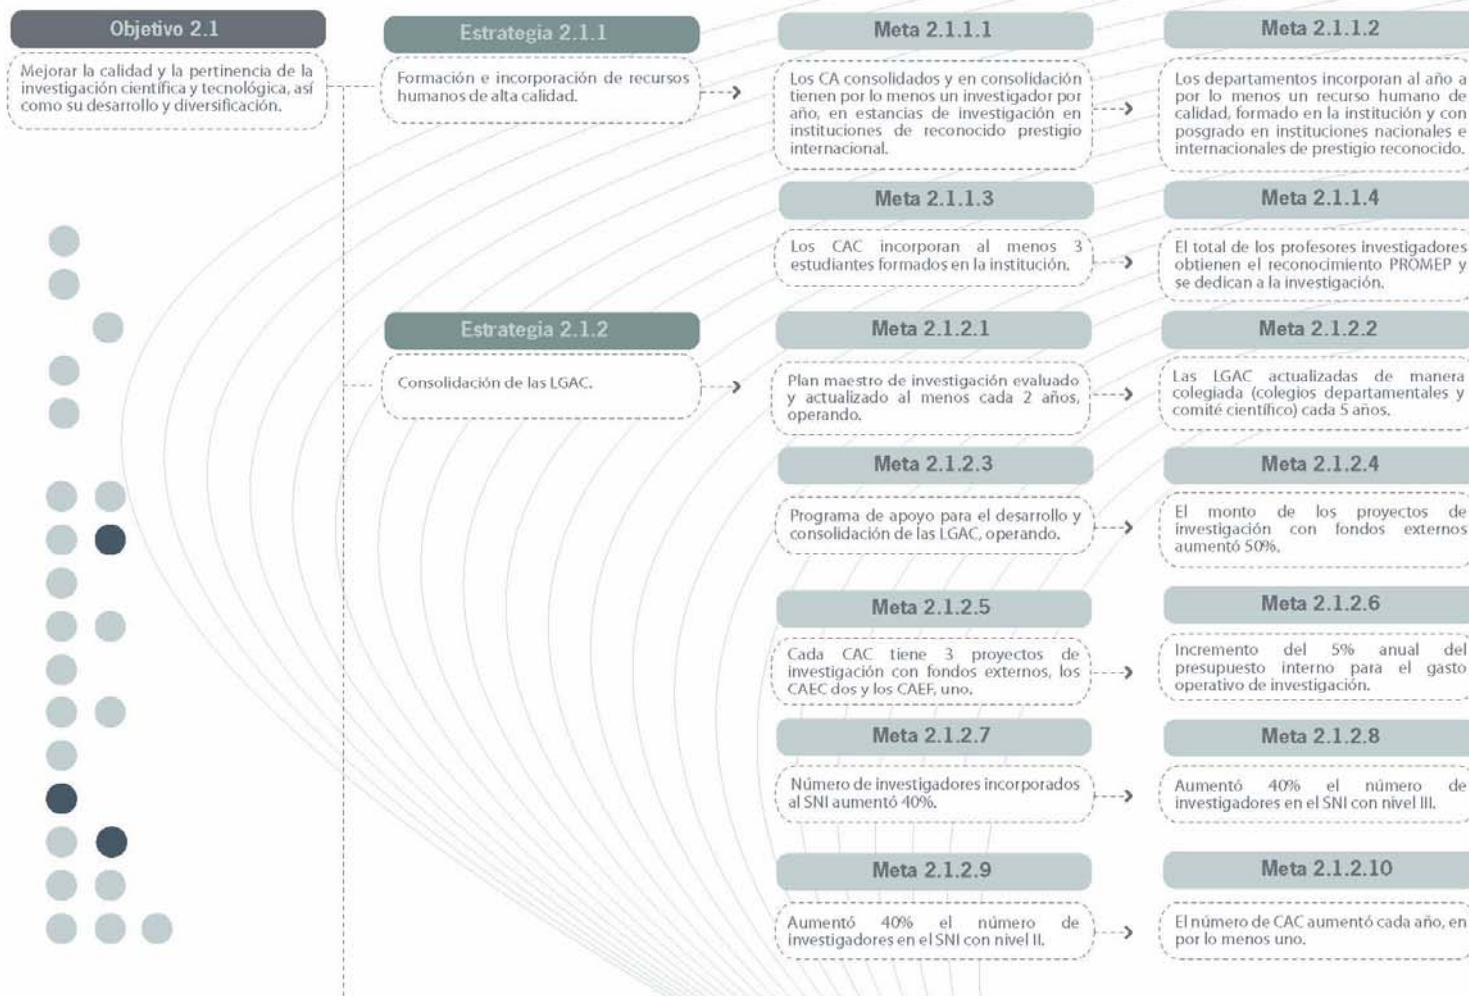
Objetivo 2.1

Mejorar la calidad y la pertinencia de la investigación científica y tecnológica, así como su desarrollo y diversificación.

Estrategia 2.1.1

Formación e incorporación de recursos humanos de alta calidad.

Meta 2.1.1.1

Los CA consolidados y en consolidación tienen por lo menos un investigador por año, en estancias de investigación en instituciones de reconocido prestigio internacional.

Meta 2.1.1.2

Los departamentos incorporan al año a por lo menos un recurso humano de calidad, formado en la institución y con posgrado en instituciones nacionales e internacionales de prestigio reconocido.

Meta 2.1.1.3

Los CAC incorporan al menos 3 estudiantes formados en la institución.

Meta 2.1.1.4

El total de los profesores investigadores obtienen el reconocimiento PROMEP y se dedican a la investigación.

Estrategia 2.1.2

Consolidación de las LGAC.

Meta 2.1.2.1

Plan maestro de investigación evaluado y actualizado al menos cada 2 años, operando.

Meta 2.1.2.2

Las LGAC actualizadas de manera colegiada (colegios departamentales y comité científico) cada 5 años.

Meta 2.1.2.3

Programa de apoyo para el desarrollo y consolidación de las LGAC, operando.

Meta 2.1.2.4

El monto de los proyectos de investigación con fondos externos aumentó 50%.

Meta 2.1.2.5

Cada CAC tiene 3 proyectos de investigación con fondos externos, los CAEC dos y los CAEF, uno.

Meta 2.1.2.6

Incremento del 5% anual del presupuesto interno para el gasto operativo de investigación.

Meta 2.1.2.7

Número de investigadores incorporados al SNI aumentó 40%.

Meta 2.1.2.8

Aumentó 40% el número de investigadores en el SNI con nivel III.

Meta 2.1.2.9

Aumentó 40% el número de investigadores en el SNI con nivel II.

Meta 2.1.2.10

El número de CAC aumentó cada año, en por lo menos uno.